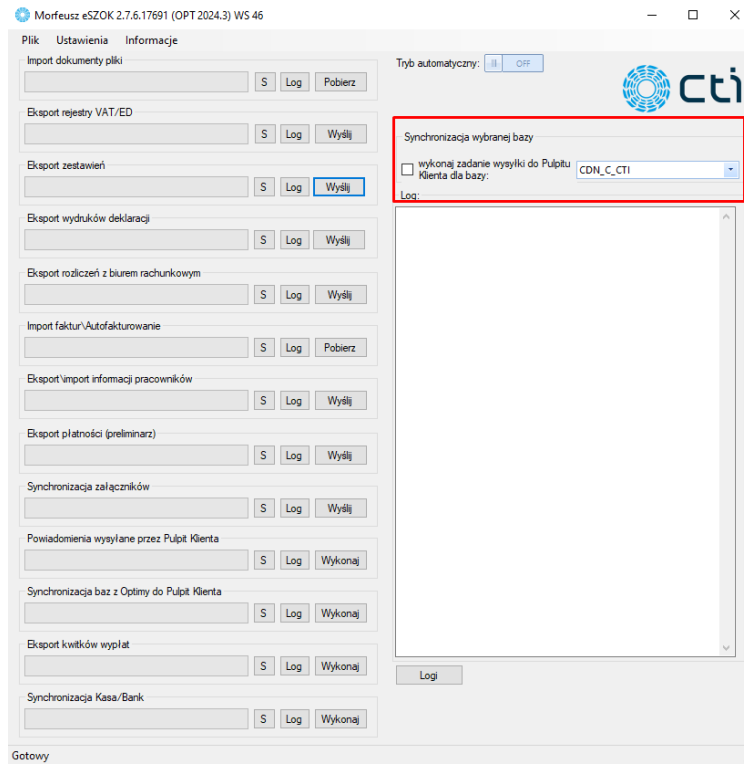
Morfeusz eSZOK 2.7.6.17691 (OPT 2024.3) WS 46

Plik Ustawienia Informacje

Import dokumenty pliki
S Log Pobierz

Eksport rejestry VAT/ED
S Log Wyślij

Eksport zestawień
S Log Wyślij

Eksport wydruków deklaracji
S Log Wyślij

Eksport rozliczeń z biurem rachunkowym
S Log Wyślij

Import faktur\Autofakturowanie
S Log Pobierz

Eksport\import informacji pracowników
S Log Wyślij

Eksport płatności (preliminarz)
S Log Wyślij

Synchronizacja załączników
S Log Wyślij

Powiadomienia wysyłane przez Pulpit Klienta
S Log Wykonaj

Synchronizacja baz z Optimy do Pulpit Klienta
S Log Wykonaj

Eksport kwitków wypłat
S Log Wykonaj

Synchronizacja Kasa/Bank
S Log Wykonaj

Tryb automatyczny: OFF

cti

Synchronizacja wybranej bazy

wykonaj zadanie wysyłki do Pulpitu Klienta dla bazy: CDN_C_CTI

Log:

Logi

Gotowy